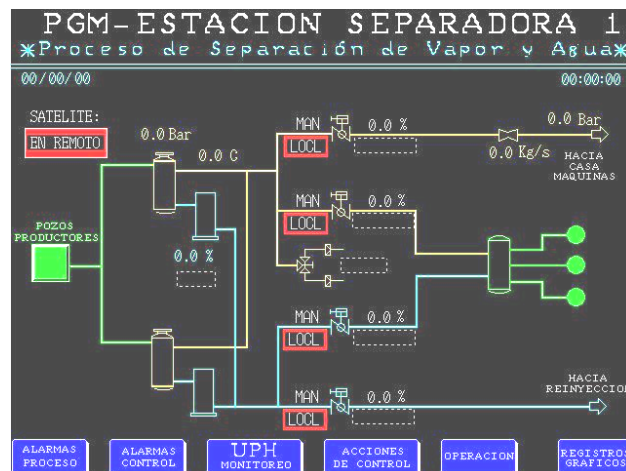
PGM-ESTACION SEPARADORA 1
*Proceso de Separación de Vapor y Agua*

00/00/00

00:00:00

SATELITE:

EN REMOTO

0.0 Bar

0.0 C

MAN

LOCL

0.0 %

0.0 Bar

0.0 Kg/s

HACIA CASA MAQUINAS

MAN

LOCL

0.0 %

POZOS PRODUCTORES

0.0 %

MAN

LOCL

0.0 %

HACIA REINYECCION

MAN

LOCL

0.0 %

ALARMAS PROCESO

ALARMAS CONTROL

UPH MONITOREO

ACCIONES DE CONTROL

OPERACION

REGISTROS GRAFICOS